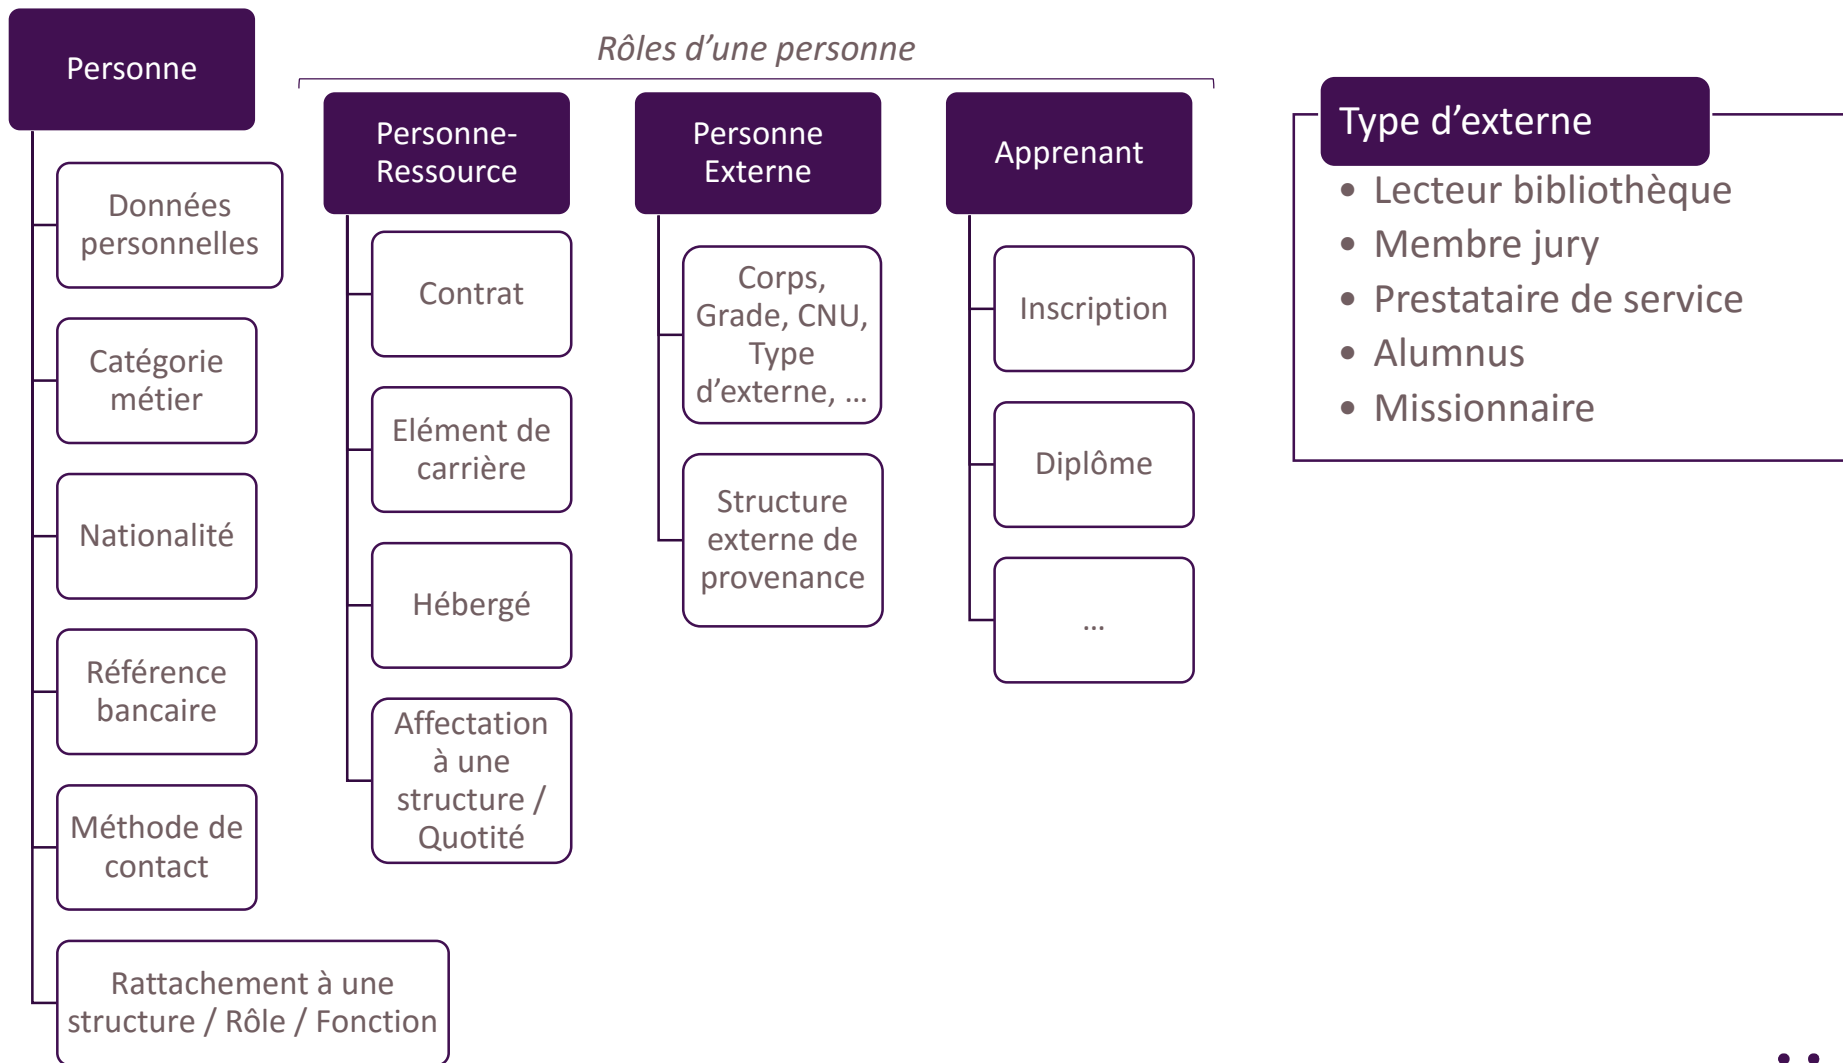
Personne

Données personnelles

Catégorie métier

Nationalité

Référence bancaire

Méthode de contact

Rattachement à une structure / Rôle / Fonction

Rôles d'une personne

Personne-Ressource

Contrat

Elément de carrière

Hébergé

Affectation à une structure / Quotité

Personne Externe

Corps, Grade, CNU, Type d'externe, …

Structure externe de provenance

Apprenant

Inscription

Diplôme

…

Type d'externe

- Lecteur bibliothèque
- Membre jury
- Prestataire de service
- Alumnus
- Missionnaire